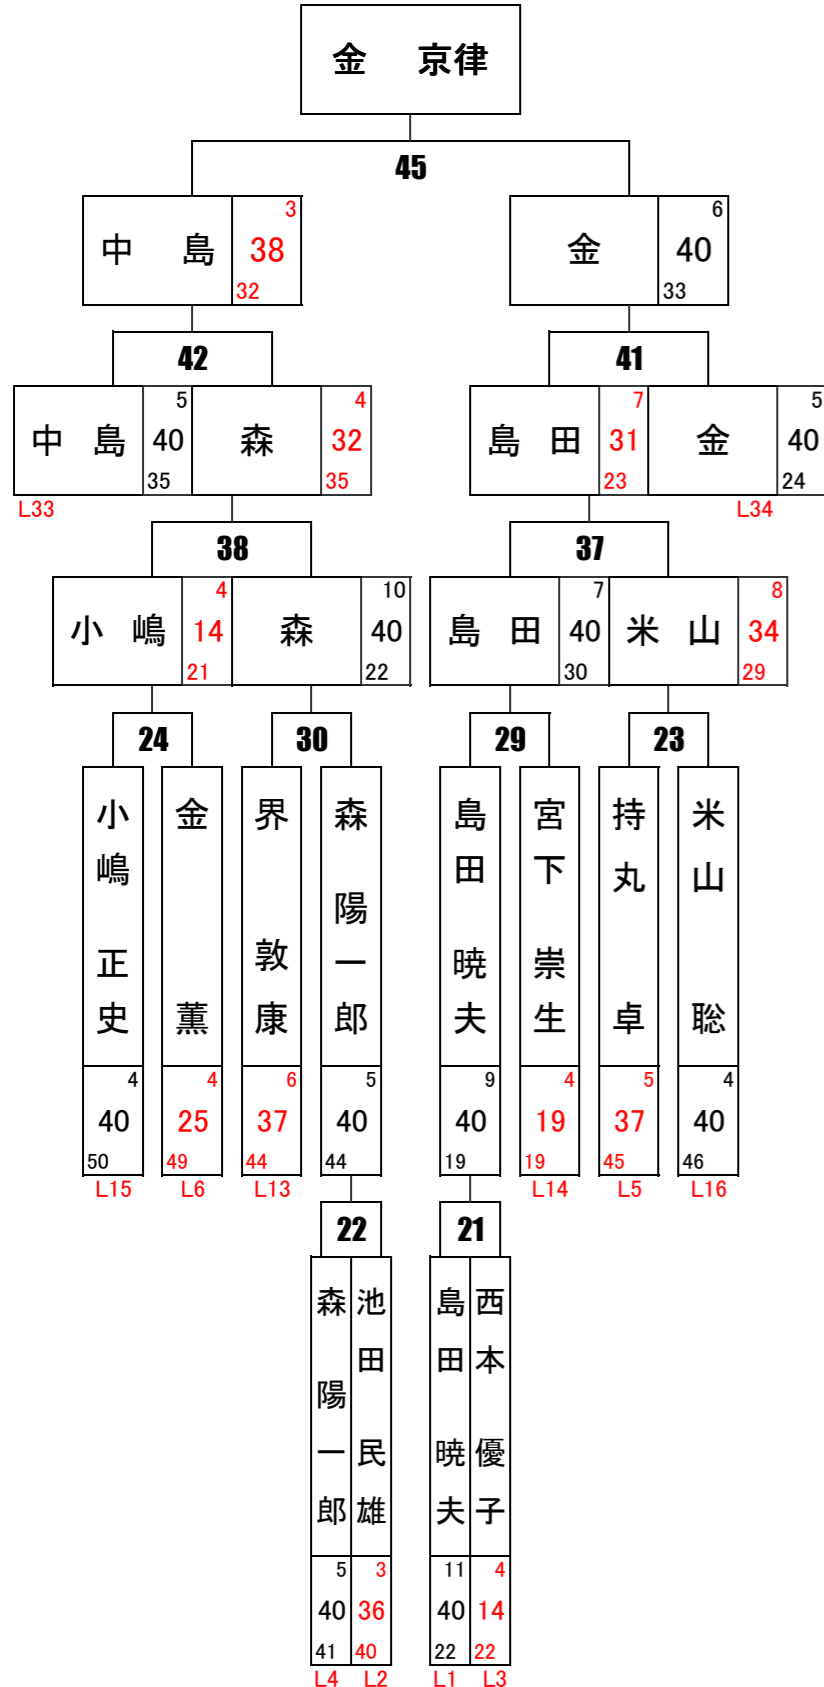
金　京律

45

中　島 3 38 32

金 6 40 33

42

中　島 5 40 35

森 4 32 35

L33

41

島　田 7 31 23

金 5 40 24

L34

38

小　嶋 4 14 21

森 10 40 22

37

島　田 7 40 30

米　山 8 34 29

24

30

29

23

小嶋　正史 4 40 50 L15

金　薫 4 25 49 L6

界　敦康 6 37 44 L13

森　陽一郎 5 40 44

島田　暁夫 9 40 19

宮下　崇生 4 19 19 L14

持丸　卓 5 37 45 L5

米山　聡 4 40 46 L16

22

21

森　陽一郎 5 40 41 L4

池田　民雄 3 36 40 L2

島田　暁夫 11 40 22 L1

西本　優子 4 14 22 L3